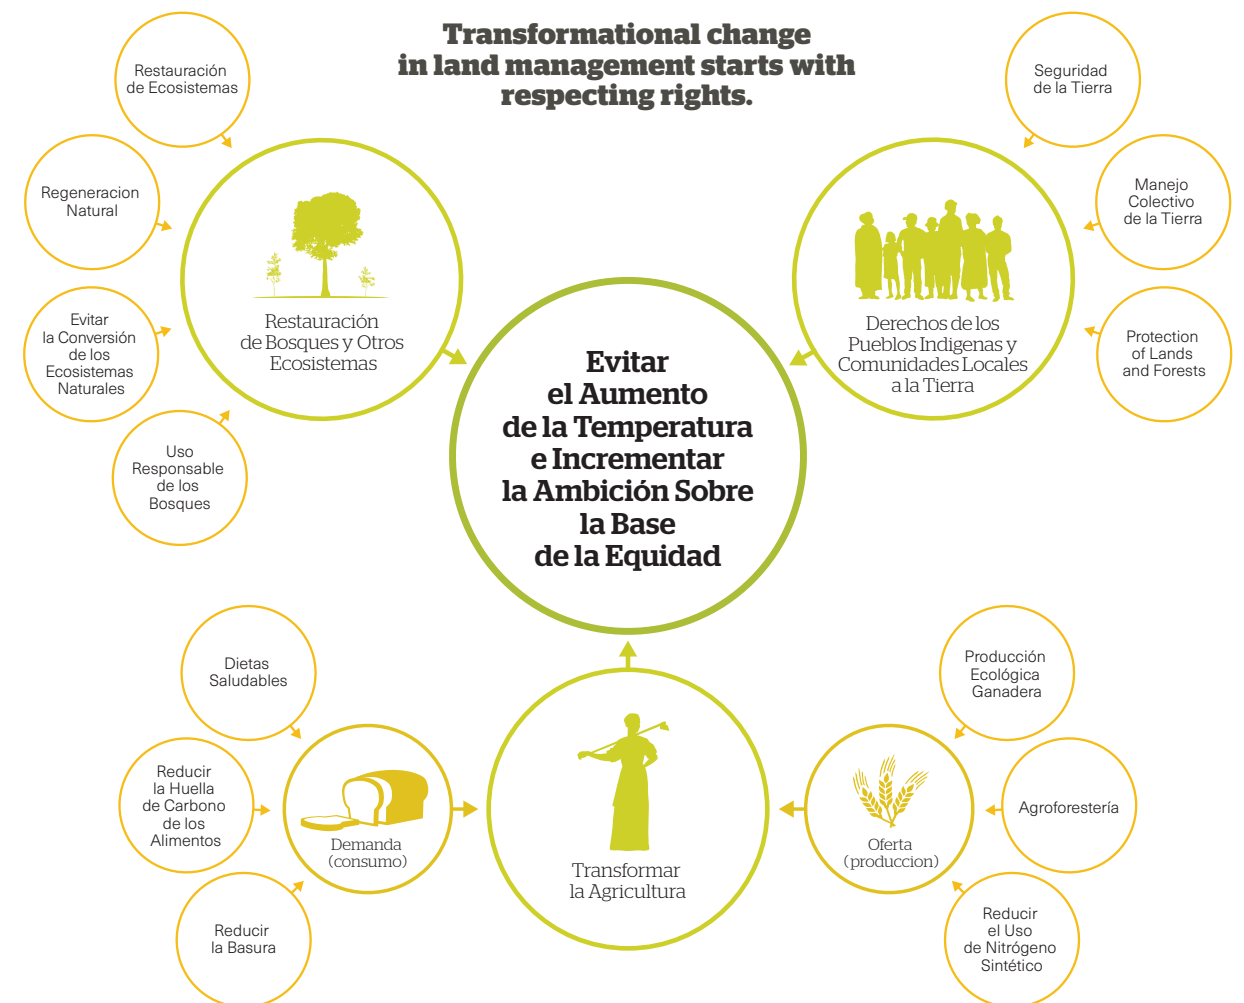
Transformational change in land management starts with respecting rights.

Restauración de Ecosistemas

Regeneracion Natural

Evitar la Conversión de los Ecosistemas Naturales

Uso Responsable de los Bosques

Restauración de Bosques y Otros Ecosistemas

Seguridad de la Tierra

Manejo Colectivo de la Tierra

Protection of Lands and Forests

Derechos de los Pueblos Indigenas y Comunidades Locales a la Tierra

Evitar el Aumento de la Temperatura e Incrementar la Ambición Sobre la Base de la Equidad

Dietas Saludables

Reducir la Huella de Carbono de los Alimentos

Reducir la Basura

Demanda (consumo)

Transformar la Agricultura

Producción Ecológica Ganadera

Agroforestería

Reducir el Uso de Nitrógeno Sintético

Oferta (produccion)